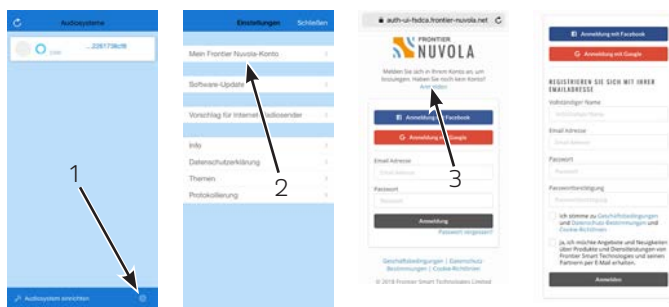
Audiosysteme

...2261 79cf6

1

Audiosystem einrichten

Einstellungen Schließen

Mein Frontier Nuvola-Konto

Software-Update

Vorschlag für Internet-Radiosender

Info

Datenschutzerklärung

Themen

Protokollierung

2

auth-ui-fsdca.frontier-nuvola.net

FRONTIER NUVOLA

Melden Sie sich in Ihrem Konto an, um fortzufahren. Haben Sie noch kein Konto? Anmelden

Anmeldung mit Facebook

Anmeldung mit Google

3

Email Adresse

Email Adresse

Passwort

Passwort

Anmeldung

Passwort vergessen?

Geschäftsbedingungen | Datenschutz-Bestimmungen | Cookie-Richtlinien

© 2018 Frontier Smart Technologies Limited

Anmeldung mit Facebook

Anmeldung mit Google

REGISTRIEREN SIE SICH MIT IHRER EMAILADRESSE

Vollständiger Name

Vollständiger Name

Email Adresse

Email Adresse

Passwort

Passwort

Passwortbestätigung

Passwortbestätigung

Ich stimme zu Geschäftsbedingungen und Datenschutz-Bestimmungen und Cookie-Richtlinien

Ja, ich möchte Angebote und Neuigkeiten über Produkte und Dienstleistungen von Frontier Smart Technologies und seinen Partnern per E-Mail erhalten.

Anmelden